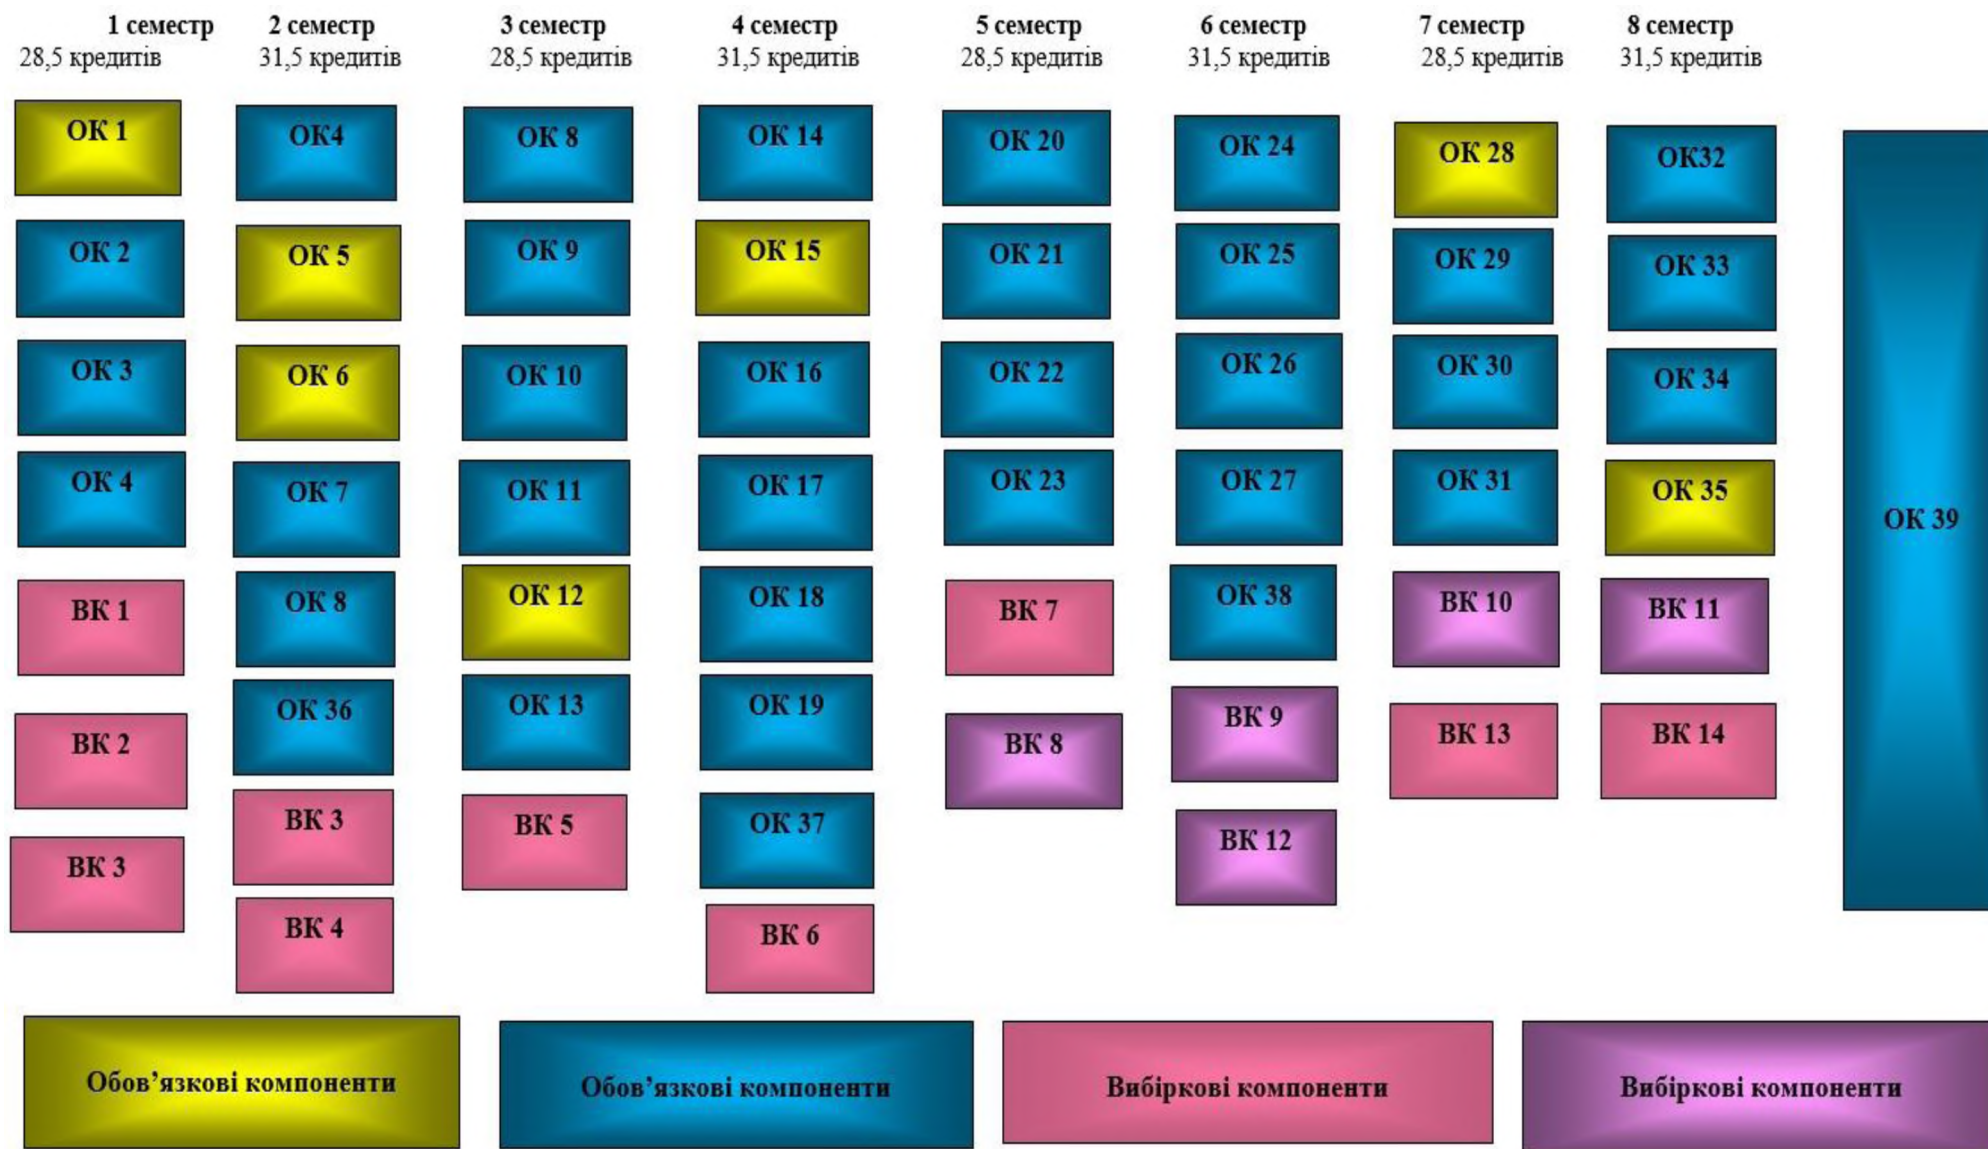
1 семестр
28,5 кредитів

ОК 1
ОК 2
ОК 3
ОК 4
ВК 1
ВК 2
ВК 3

2 семестр
31,5 кредитів

ОК4
ОК 5
ОК 6
ОК 7
ОК 8
ОК 36
ВК 3
ВК 4

3 семестр
28,5 кредитів

ОК 8
ОК 9
ОК 10
ОК 11
ОК 12
ОК 13
ВК 5

4 семестр
31,5 кредитів

ОК 14
ОК 15
ОК 16
ОК 17
ОК 18
ОК 19
ОК 37
ВК 6

5 семестр
28,5 кредитів

ОК 20
ОК 21
ОК 22
ОК 23
ВК 7
ВК 8

6 семестр
31,5 кредитів

ОК 24
ОК 25
ОК 26
ОК 27
ОК 38
ВК 9
ВК 12

7 семестр
28,5 кредитів

ОК 28
ОК 29
ОК 30
ОК 31
ВК 10
ВК 13

8 семестр
31,5 кредитів

ОК32
ОК 33
ОК 34
ОК 35
ВК 11
ВК 14

ОК 39

Обов’язкові компоненти
Обов’язкові компоненти
Вибіркові компоненти
Вибіркові компоненти